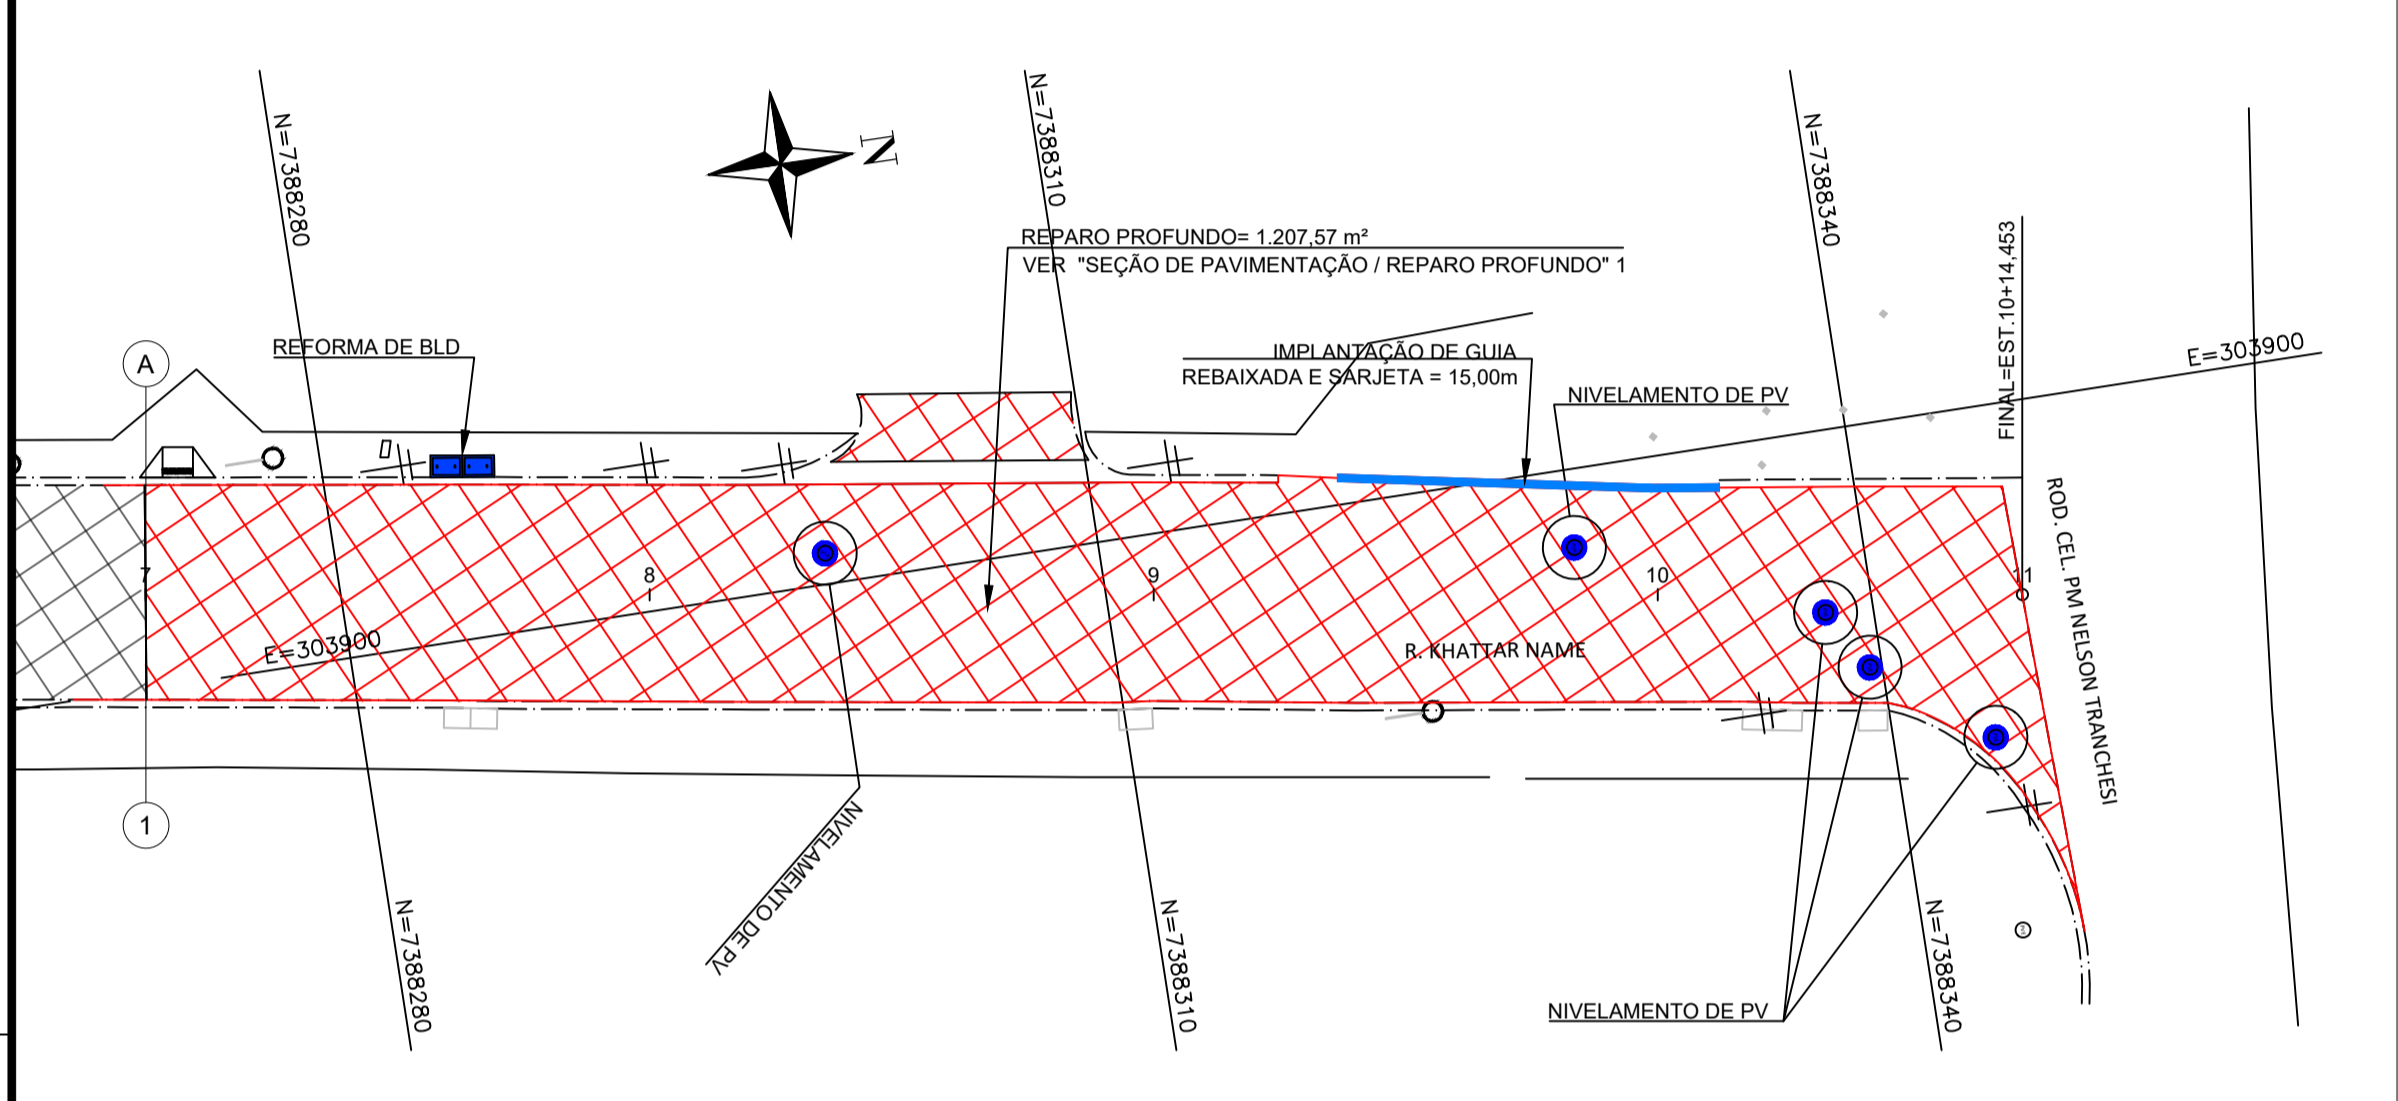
N=7388280
N=7388310
N=7388340
N

REPARO PROFUNDO= 1.207,57 m²
VER "SEÇÃO DE PAVIMENTAÇÃO / REPARO PROFUNDO" 1

FINAL=EST.10+14,453

E=303900

A

REFORMA DE BLD

IMPLANTAÇÃO DE GUIA
REBAIXADA E SARJETA = 15,00m

NIVELAMENTO DE PV

7
8
9
10
11

E=303900

R. KHATTAR NAME

ROD. CEL. PM NELSON TRANCHESI

1

NIVELAMENTO DE PV

N=7388280
N=7388310
N=7388340

NIVELAMENTO DE PV